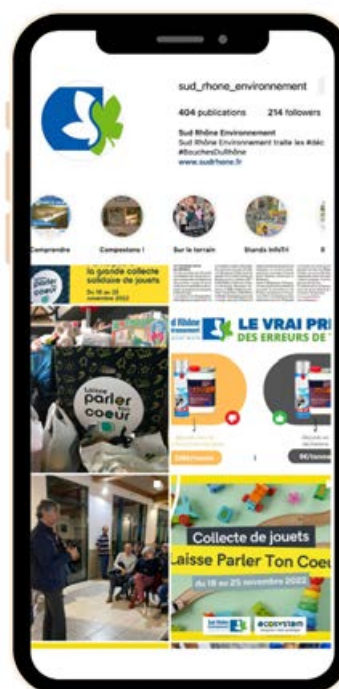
sud_rhone_environnement

404 publications 214 followers

Sud Rhône Environnement
Sud Rhône Environnement traite les #déc
#BouchesDuRhône
www.sudrhone.fr

Comprendre Compostons ! Sur le terrain Stands InfoTri

la grande collecte solidaire de jouets
Du 18 au 25 novembre 2022

Laisse parler ton coeur

Sud Rhône LE VRAI PRI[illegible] DES ERREURS DE T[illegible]

Collecte de jouets
Laisse Parler Ton Coeur
du 18 au 25 novembre 2022

Sud Rhône Environnement
ECOSYSTEM